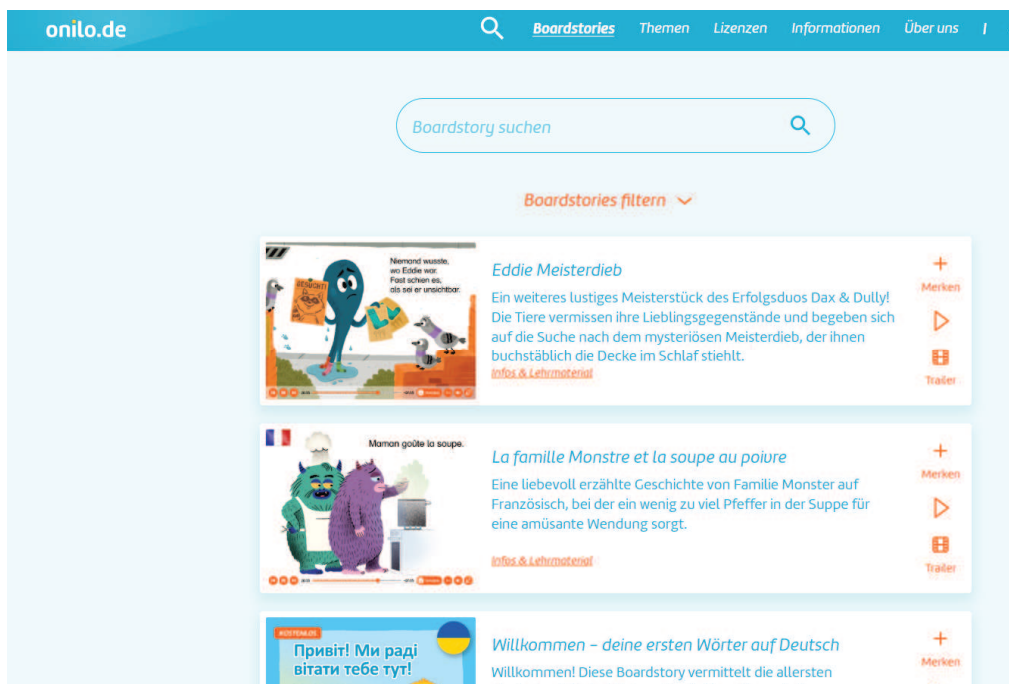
onilo.de Boardstories Themen Lizenzen Informationen Über uns

Boardstory suchen

Boardstories filtern

GESUCHT!

Niemand wusste, wo Eddie war. Fast schien es, als sei er unsichtbar.

Eddie Meisterdieb

Ein weiteres lustiges Meisterstück des Erfolgsduos Dax & Dully! Die Tiere vermissen ihre Lieblingsgegenstände und begeben sich auf die Suche nach dem mysteriösen Meisterdieb, der ihnen buchstäblich die Decke im Schlaf stiehlt.

Infos & Lehrmaterial

Merken

Trailer

Maman goûte la soupe.

La famille Monstre et la soupe au poivre

Eine liebevoll erzählte Geschichte von Familie Monster auf Französisch, bei der ein wenig zu viel Pfeffer in der Suppe für eine amüsante Wendung sorgt.

Infos & Lehrmaterial

Merken

Trailer

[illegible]

Привіт! Ми раді вітати тебе тут!

Willkommen – deine ersten Wörter auf Deutsch

Willkommen! Diese Boardstory vermittelt die allersten

Merken